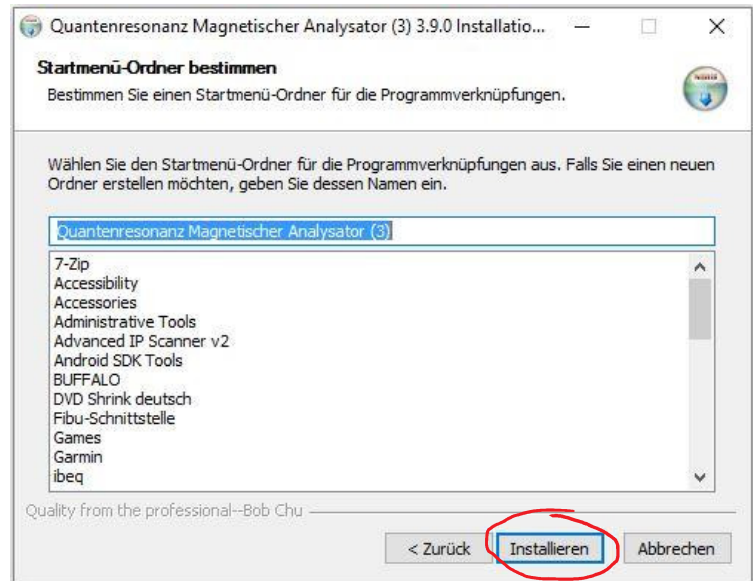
Quantenresonanz Magnetischer Analysator (3) 3.9.0 Installatio...

Startmenü-Ordner bestimmen

Bestimmen Sie einen Startmenü-Ordner für die Programmverknüpfungen.

Wählen Sie den Startmenü-Ordner für die Programmverknüpfungen aus. Falls Sie einen neuen Ordner erstellen möchten, geben Sie dessen Namen ein.

Quantenresonanz Magnetischer Analysator (3)

7-Zip
Accessibility
Accessories
Administrative Tools
Advanced IP Scanner v2
Android SDK Tools
BUFFALO
DVD Shrink deutsch
Fibu-Schnittstelle
Games
Garmin
ibeq

Quality from the professional--Bob Chu

< Zurück
Installieren
Abbrechen